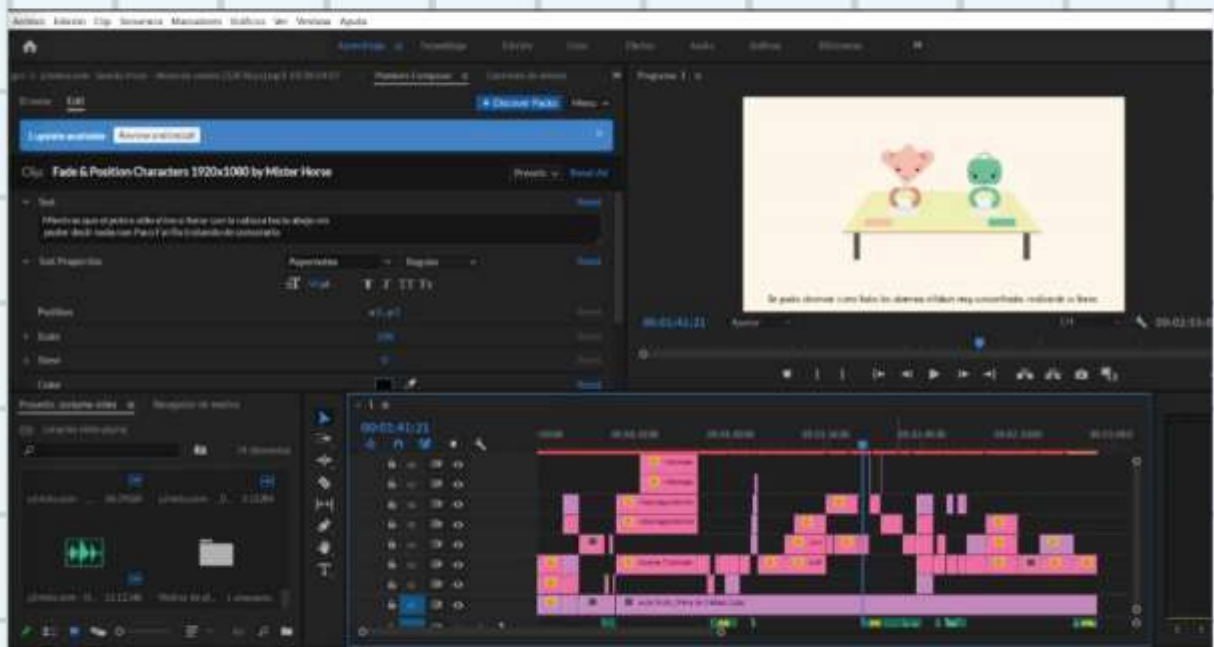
Archivo Edición Clip Secuencia Marcadores Gráficos Ver Ventana Ayuda

Aprendizaje Ensamblaje Edición Color Efectos Audio Gráficos Bibliotecas

Motion Graphics

Programa: 1

Browse Edit

+ Discover Packs Menu

1 update available Review and install

Clip: Fade & Position Characters 1920x1080 by Mister Horse

Presets Reset All

Text

Reset

Mientras que el perico sólo el tinto llorar con la cabeza hacia abajo sin poder decir nada con Paco? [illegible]

Text Properties

Poppins Regular

Reset

Position

Reset

Scale

Reset

Skew

Reset

Color

Reset

00:01:41:21

00:01:41:21

Se pudo observar como todos los alumnos están muy concentrados realizando su tarea.

00:02:53:0

Proyecto: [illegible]

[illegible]